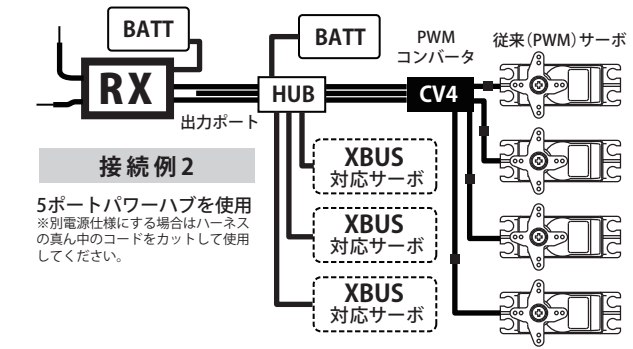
BATT

RX

BATT

PWM
コンバータ

従来(PWM)サーボ

HUB

CV4

出力ポート

接続例2

5ポートパワーハブを使用
※別電源仕様にする場合はハーネスの真ん中のコードをカットして使用してください。

XBUS
対応サーボ

XBUS
対応サーボ

XBUS
対応サーボ